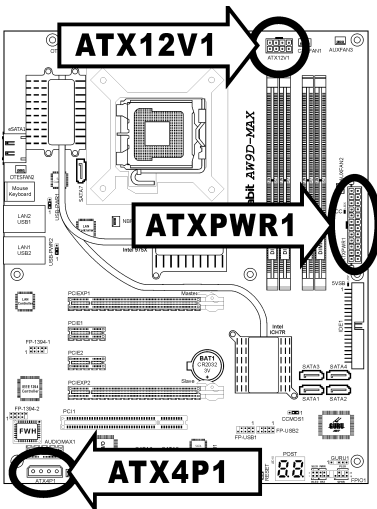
ATX12V1

ATX12V1

AUXFAN3

FAN1

abit AW9D-MAX

eSATA1

CPUFAN2

Mouse Keyboard

LAN2 USB1

LAN1 USB2

SATA7

NB

ATXPWR1

Intel 975X

SYSFAN2

ATXPWR1

USB-PWR2

USB-PWR1

PCIEXP1

Master

PCIE1

PCIE2

BAT1 CR2032 3V

Intel ICH7R

PCIEXP2

Slave

SATA3

SATA4

SATA1

SATA2

5VSB

IDE1

FP-1394-1

FP-1394-2

PCI1

FWH

AUDIOMAX1

FP-USB1

FP-USB2

CCMOS1

ATX4P1

ATX4P1

POST

GURU1

RESET

FPIO1